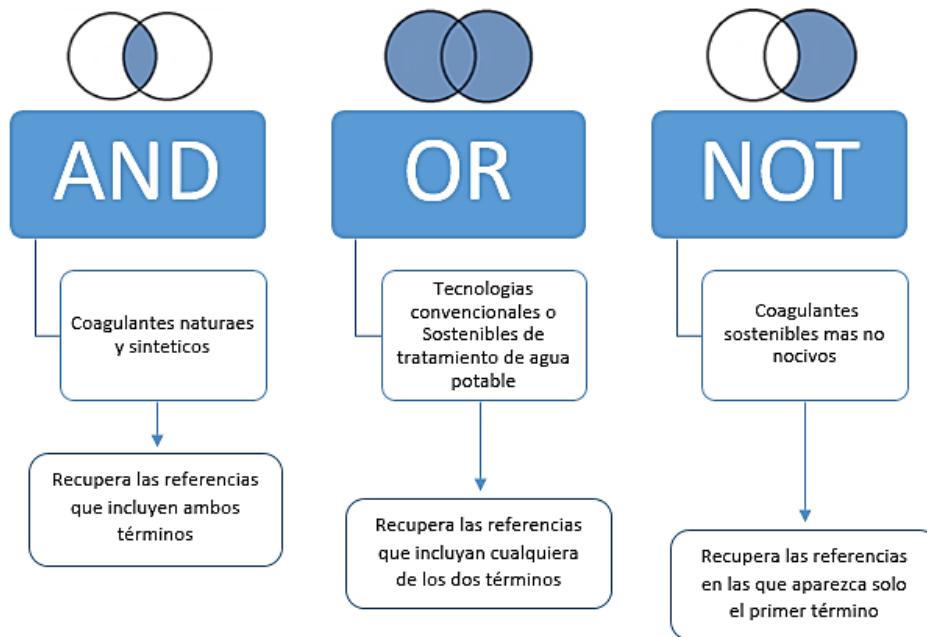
AND

Coagulantes naturaes y sinteticos

Recupera las referencias que incluyen ambos términos

OR

Tecnologias convencionales o Sostenibles de tratamiento de agua potable

Recupera las referencias que incluyan cualquiera de los dos términos

NOT

Coagulantes sostenibles mas no nocivos

Recupera las referencias en las que aparezca solo el primer término